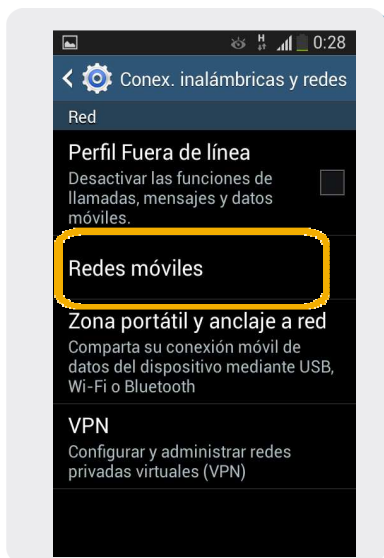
0:28

Conex. inalámbricas y redes

Red

Perfil Fuera de línea

Desactivar las funciones de llamadas, mensajes y datos móviles.

Redes móviles

Zona portátil y anclaje a red

Comparta su conexión móvil de datos del dispositivo mediante USB, Wi-Fi o Bluetooth

VPN

Configurar y administrar redes privadas virtuales (VPN)